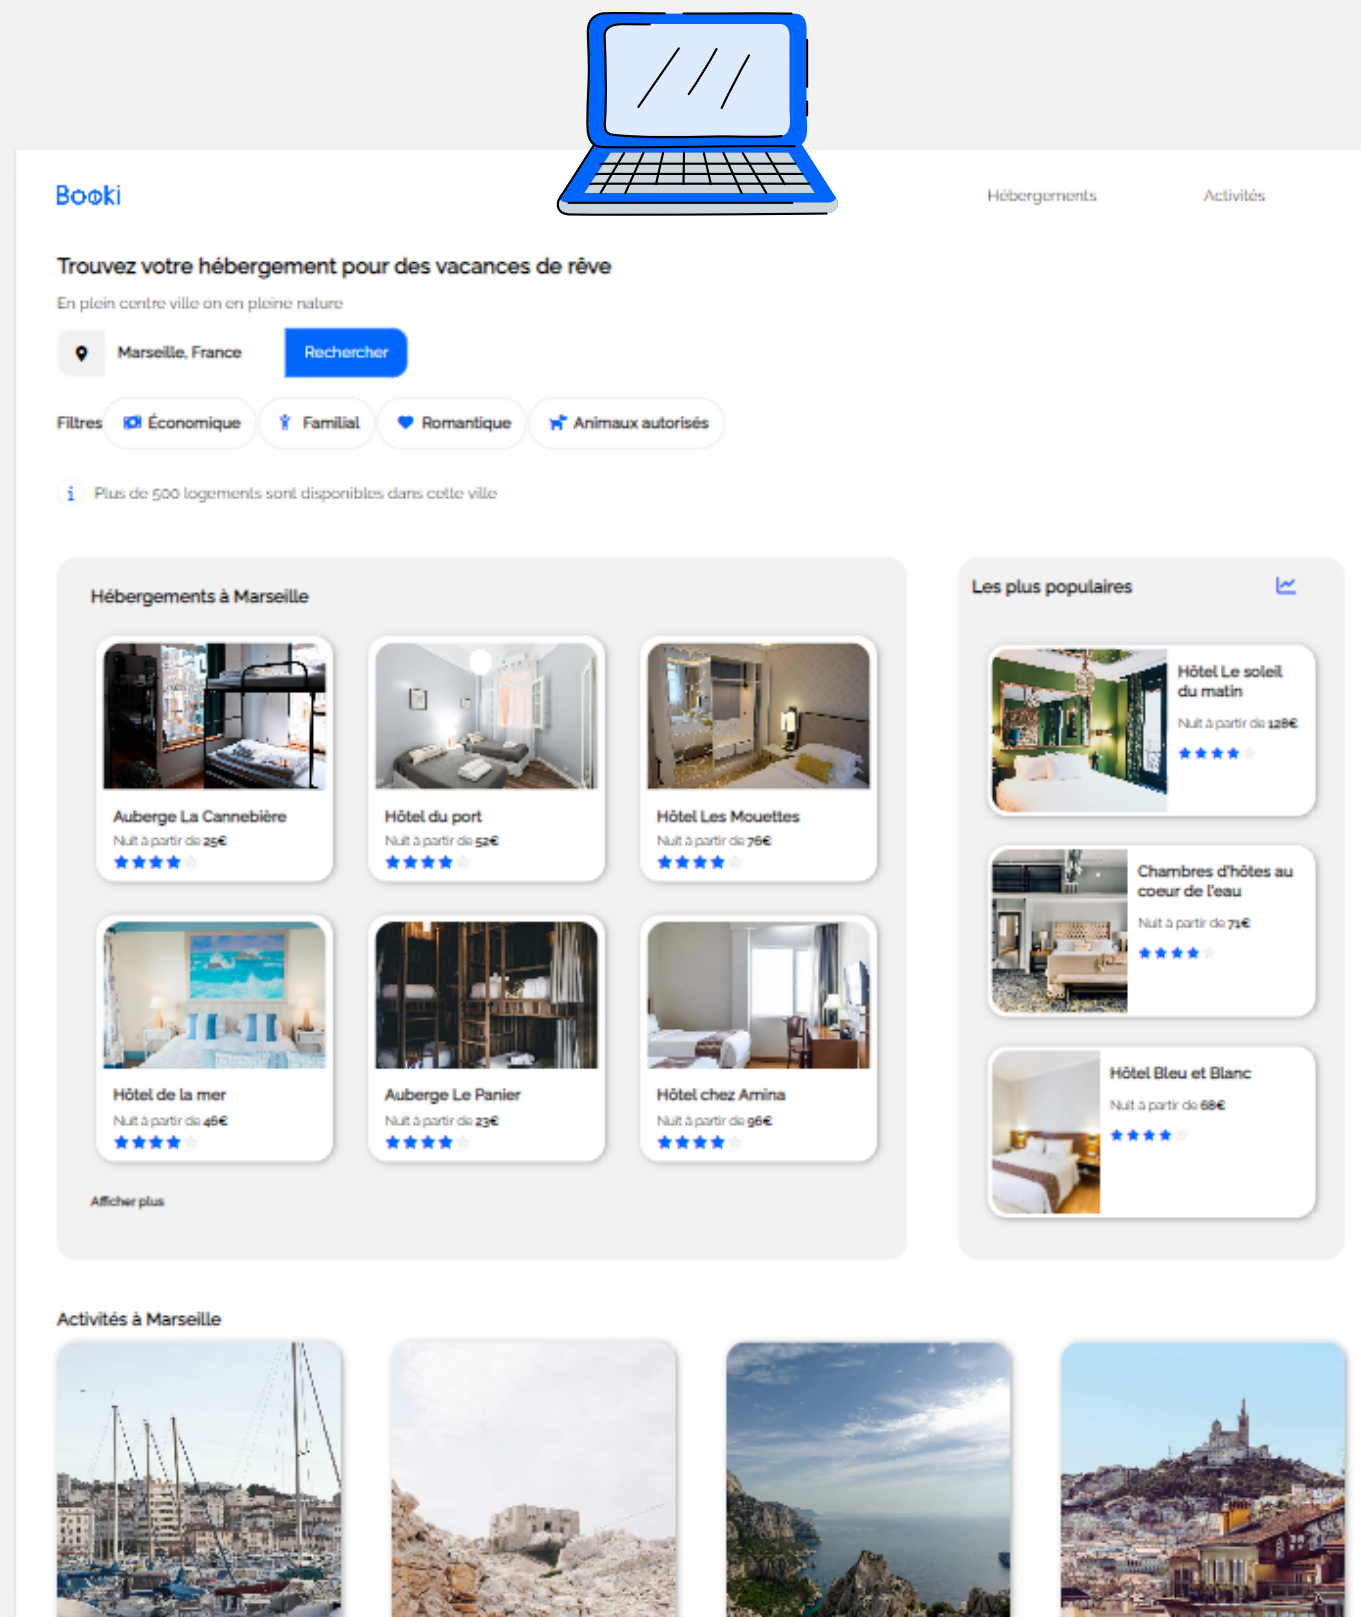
Booki

Hébergements Activités

Trouvez votre hébergement pour des vacances de rêve

En plein centre ville ou en pleine nature

Marseille, France

Rechercher

Filtres Économique Familial Romantique Animaux autorisés

Plus de 500 logements sont disponibles dans cette ville

Hébergements à Marseille

Auberge La Cannebière
Nuit à partir de 25€

Hôtel du port
Nuit à partir de 52€

Hôtel Les Mouettes
Nuit à partir de 76€

Hôtel de la mer
Nuit à partir de 46€

Auberge Le Panier
Nuit à partir de 23€

Hôtel chez Amina
Nuit à partir de 96€

Afficher plus

Les plus populaires

Hôtel Le soleil du matin
Nuit à partir de 128€

Chambres d'hôtes au coeur de l'eau
Nuit à partir de 71€

Hôtel Bleu et Blanc
Nuit à partir de 68€

Activités à Marseille